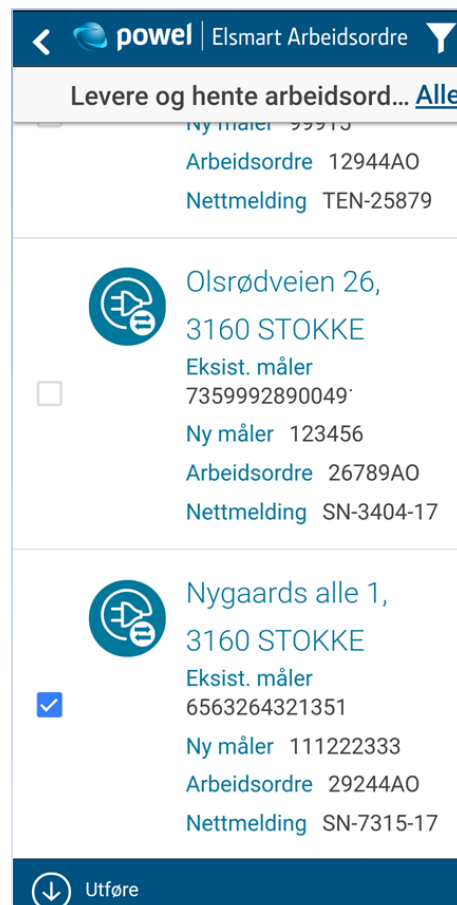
powel | Elsmart Arbeidsordre

Levere og hente arbeidsord… Alle

Ny måler 99913
Arbeidsordre 12944AO
Nettmelding TEN-25879

Olsrødveien 26,
3160 STOKKE
Eksist. måler
7359992890049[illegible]
Ny måler 123456
Arbeidsordre 26789AO
Nettmelding SN-3404-17

Nygaards alle 1,
3160 STOKKE
Eksist. måler
6563264321351
Ny måler 111222333
Arbeidsordre 29244AO
Nettmelding SN-7315-17

Utføre